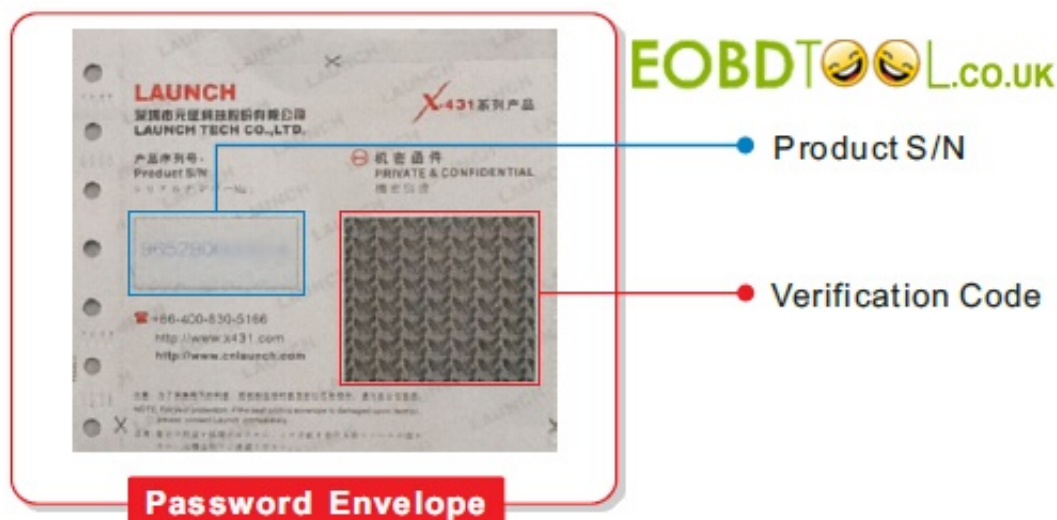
LAUNCH
深圳市元征科技股份有限公司
LAUNCH TECH CO.,LTD.

X-431系列产品

产品序列号:
Product S/N
シリアルナンバーNo.

机密函件
PRIVATE & CONFIDENTIAL
機密保護

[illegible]

+86-400-830-5166
http://www.x431.com
http://www.cnlaunch.com

注意: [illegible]
NOTE: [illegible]
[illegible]

EOBDTOOL.co.uk

Product S/N

Verification Code

Password Envelope